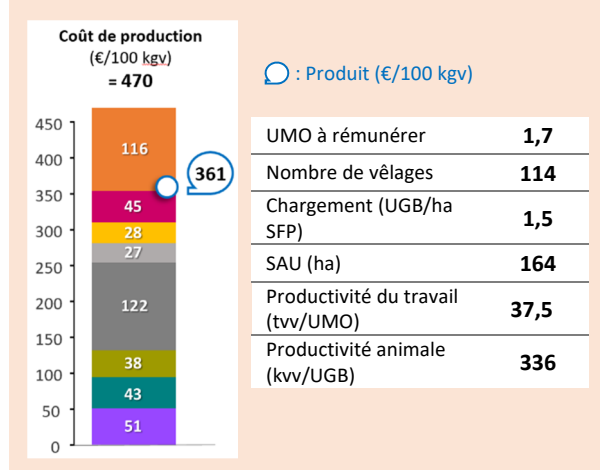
Coût de production
(€/100 kgv)
= 470

: Produit (€/100 kgv)

450
400
350
300
250
200
150
100
50
0

116
361
45
28
27
122
38
43
51

| UMO à rémunérer | 1,7 |
|---|---|
| Nombre de vêlages | 114 |
| Chargement (UGB/ha SFP) | 1,5 |
| SAU (ha) | 164 |
| Productivité du travail (tvv/UMO) | 37,5 |
| Productivité animale (kvv/UGB) | 336 |